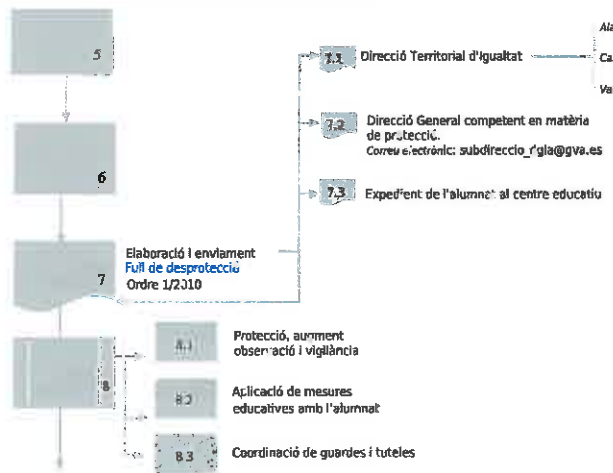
5

6

Elaboració i enviament
Full de desprotecció
Ordre 1/2010
7

7.1 Direcció Territorial d'Igualtat

Ala
Ca
Va

7.2 Direcció General competent en matèria de protecció.
Correu electrònic: subdireccio_r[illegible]gla@gva.es

7.3 Expedient de l'alumnat al centre educatiu

8

8.1 Protecció, augment observació i vigilància

8.2 Aplicació de mesures educatives amb l'alumnat

8.3 Coordinació de guardes i tuteles